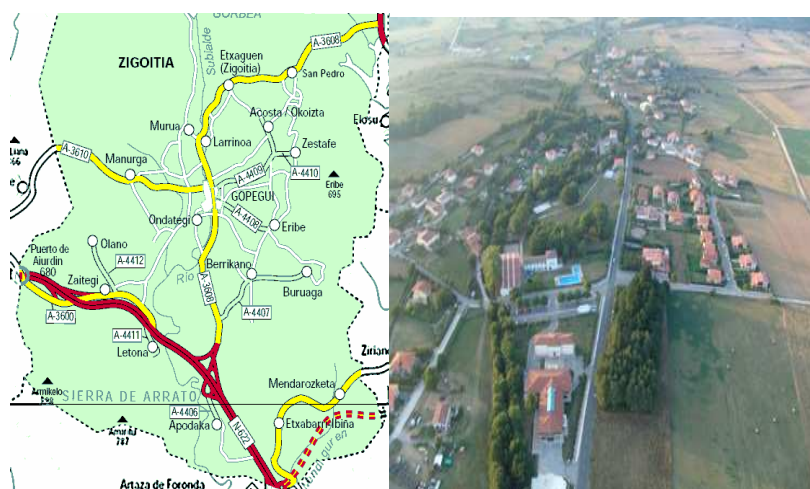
GORBEA
ZIGOITIA
Etxaguen (Zigoitia)
A-3608
San Pedro
Subialde
Murua
Acosta / Okoizta
Elosu
Larrinoa
Zestafe
A-3610
Manurga
A-4409
A-4410
Eribe 695
Luna 66
Ondategi
GOPEGUI
A-4408
Eribe
Puerto de Aiurdin 680
Olano
A-4412
Zaitegi
Berrikano
Río
A-3608
Buruaga
A-3600
A-4411
A-4407
Letona
Zirian
Amikelo 848
SIERRA DE ARRATO
Mendarozketa
A-4406
Amarita 787
Apodaka
N-622
Etxabarri-Ibiña
Artaza de Foronda
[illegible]